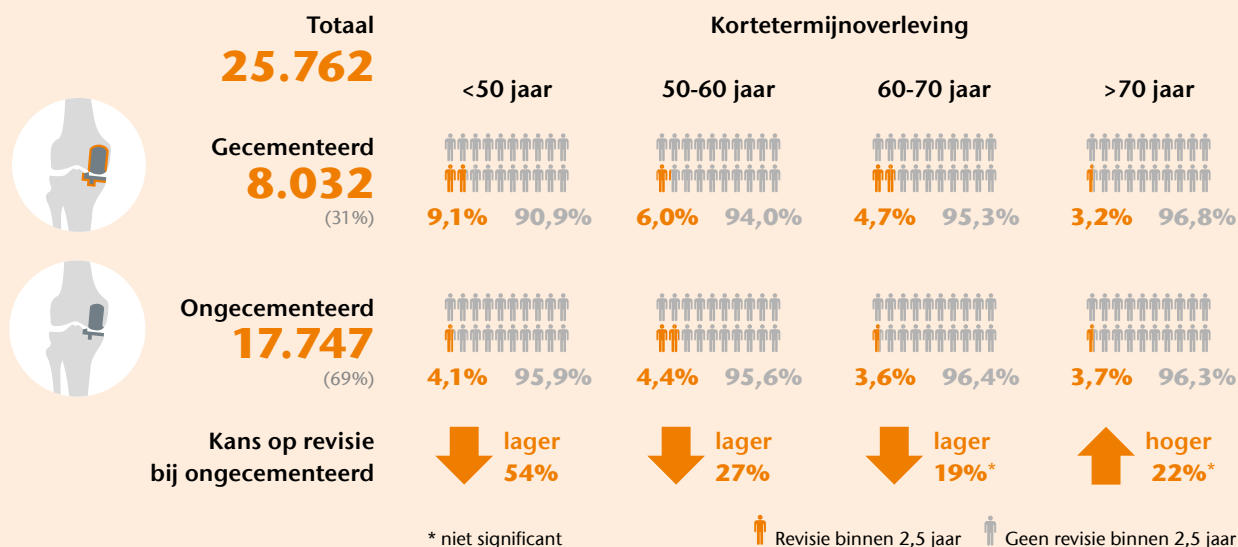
Totaal
25.762

Kortetermijnoverleving

<50 jaar | 50-60 jaar | 60-70 jaar | >70 jaar

Gecementeerd
8.032
(31%)

9,1% 90,9% | 6,0% 94,0% | 4,7% 95,3% | 3,2% 96,8%

Ongecementeerd
17.747
(69%)

4,1% 95,9% | 4,4% 95,6% | 3,6% 96,4% | 3,7% 96,3%

Kans op revisie bij ongecementeerd

lager 54% | lager 27% | lager 19%* | hoger 22%*

* niet significant

Revisie binnen 2,5 jaar  Geen revisie binnen 2,5 jaar